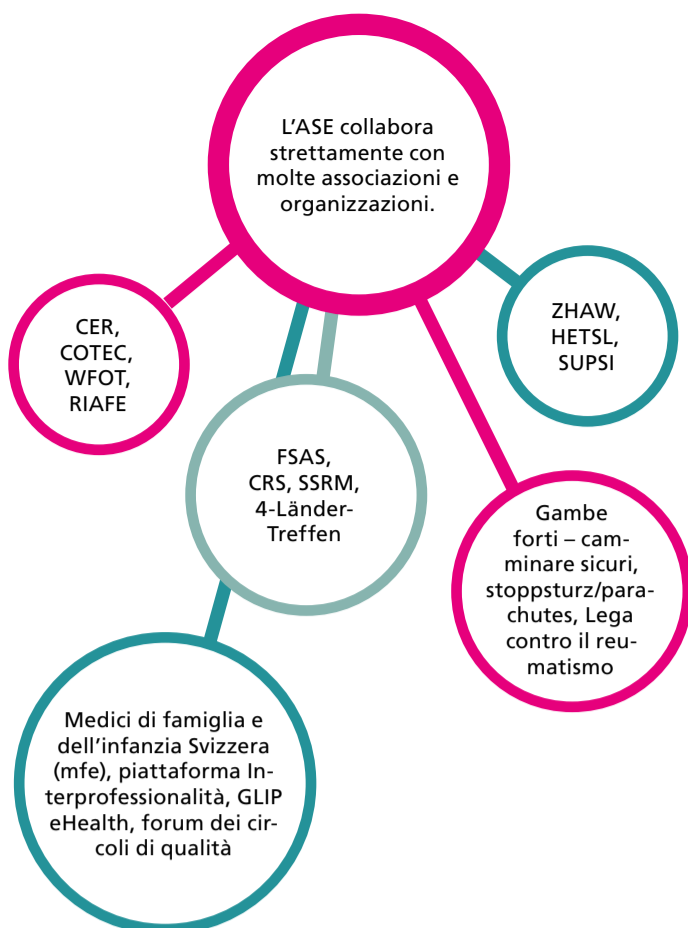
L'ASE collabora strettamente con molte associazioni e organizzazioni.

CER, COTEC, WFOT, RIAFE

ZHAW, HETSL, SUPSI

FSAS, CRS, SSRM, 4-Länder-Treffen

Gambe forti – camminare sicuri, stoppsturz/parachutes, Lega contro il reumatismo

Medici di famiglia e dell'infanzia Svizzera (mfe), piattaforma Interprofessionalità, GLIP eHealth, forum dei circoli di qualità